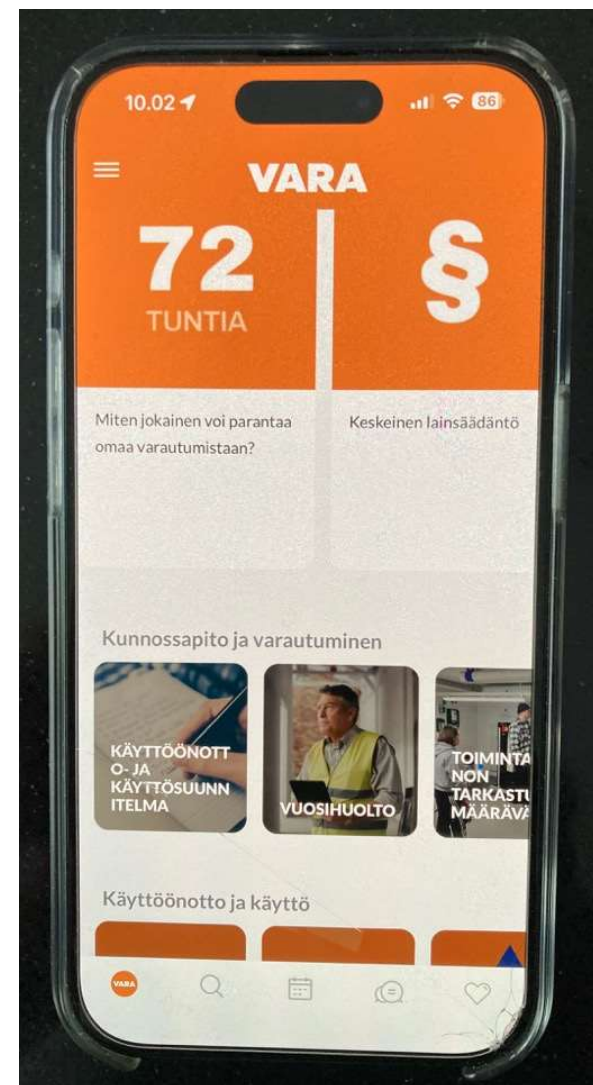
10.02

86

VARA

72
TUNTIA

§

Miten jokainen voi parantaa omaa varautumistaan?

Keskeinen lainsäädäntö

Kunnossapito ja varautuminen

KÄYTTÖÖNOTTO- JA KÄYTTÖSUUNNITELMA

VUOSIHUOLTO

TOIMINTA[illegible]NON TARKASTU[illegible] MÄÄRÄVÄ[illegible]

Käyttöönotto ja käyttö

VARA